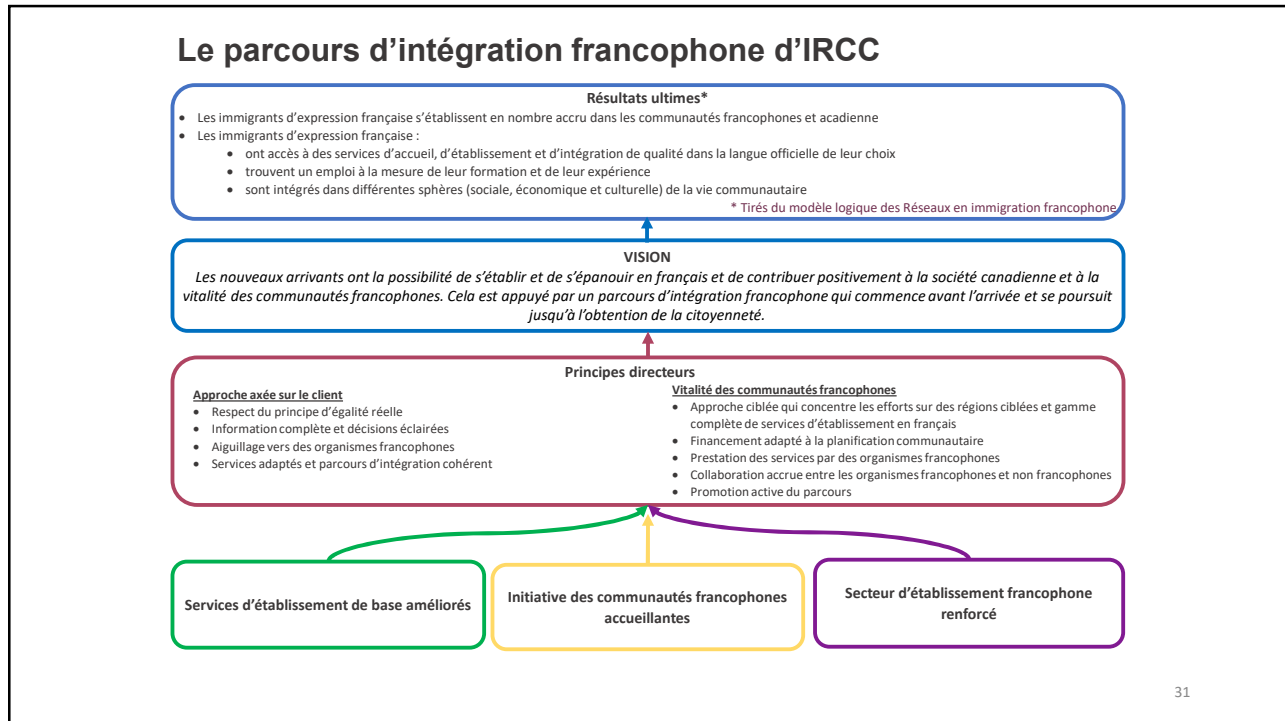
Le parcours d'intégration francophone d'IRCC

Résultats ultimes*

- Les immigrants d'expression française s'établissent en nombre accru dans les communautés francophones et acadienne
- Les immigrants d'expression française :
  - ont accès à des services d'accueil, d'établissement et d'intégration de qualité dans la langue officielle de leur choix
  - trouvent un emploi à la mesure de leur formation et de leur expérience
  - sont intégrés dans différentes sphères (sociale, économique et culturelle) de la vie communautaire

* Tirés du modèle logique des Réseaux en immigration francophone

VISION

*Les nouveaux arrivants ont la possibilité de s'établir et de s'épanouir en français et de contribuer positivement à la société canadienne et à la vitalité des communautés francophones. Cela est appuyé par un parcours d'intégration francophone qui commence avant l'arrivée et se poursuit jusqu'à l'obtention de la citoyenneté.*

Principes directeurs

Approche axée sur le client
- Respect du principe d'égalité réelle
- Information complète et décisions éclairées
- Aiguillage vers des organismes francophones
- Services adaptés et parcours d'intégration cohérent

Vitalité des communautés francophones
- Approche ciblée qui concentre les efforts sur des régions ciblées et gamme complète de services d'établissement en français
- Financement adapté à la planification communautaire
- Prestation des services par des organismes francophones
- Collaboration accrue entre les organismes francophones et non francophones
- Promotion active du parcours

Services d'établissement de base améliorés

Initiative des communautés francophones accueillantes

Secteur d'établissement francophone renforcé

31